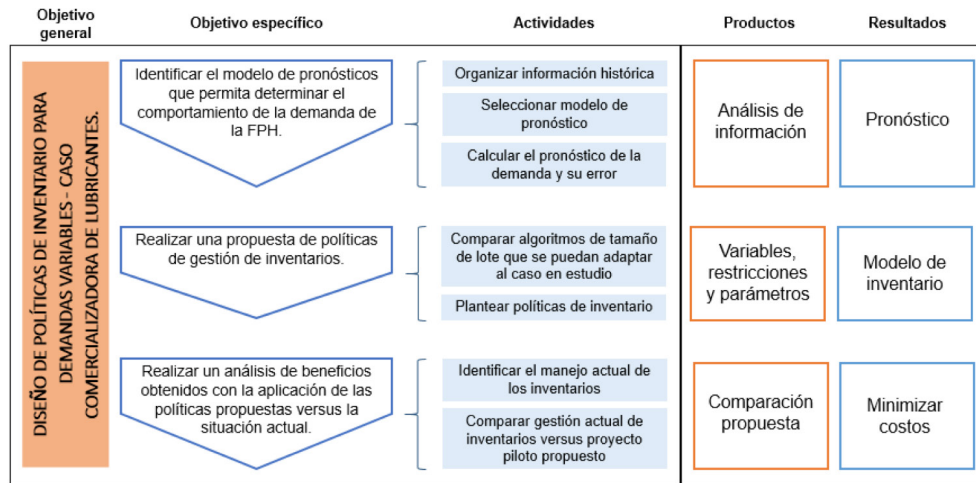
Objetivo general

Objetivo específico

Actividades

Productos

Resultados

DISEÑO DE POLÍTICAS DE INVENTARIO PARA DEMANDAS VARIABLES - CASO COMERCIALIZADORA DE LUBRICANTES.

Identificar el modelo de pronósticos que permita determinar el comportamiento de la demanda de la FPH.

Organizar información histórica

Seleccionar modelo de pronóstico

Calcular el pronóstico de la demanda y su error

Análisis de información

Pronóstico

Realizar una propuesta de políticas de gestión de inventarios.

Comparar algoritmos de tamaño de lote que se puedan adaptar al caso en estudio

Plantear políticas de inventario

Variables, restricciones y parámetros

Modelo de inventario

Realizar un análisis de beneficios obtenidos con la aplicación de las políticas propuestas versus la situación actual.

Identificar el manejo actual de los inventarios

Comparar gestión actual de inventarios versus proyecto piloto propuesto

Comparación propuesta

Minimizar costos